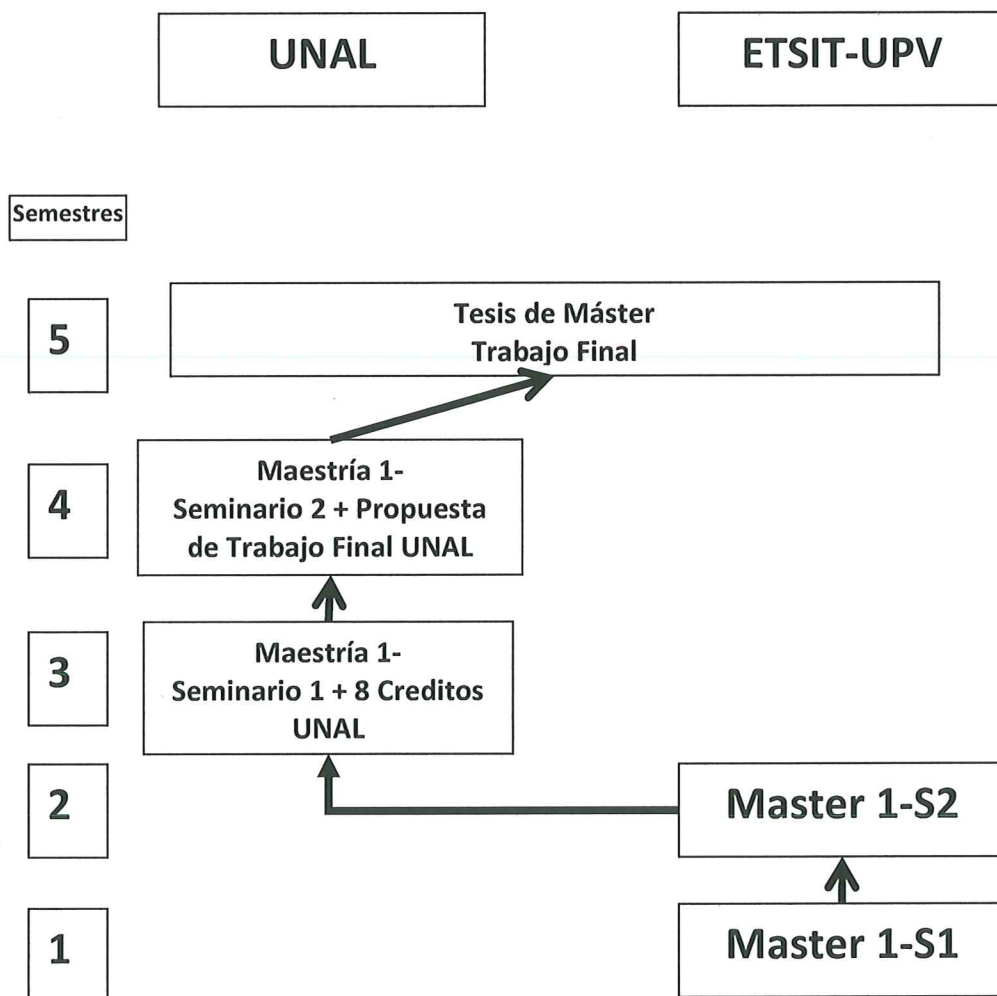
UNAL

ETSIT-UPV

Semestres

5

Tesis de Máster
Trabajo Final

4

Maestría 1-
Seminario 2 + Propuesta de Trabajo Final UNAL

3

Maestría 1-
Seminario 1 + 8 Creditos UNAL

2

Master 1-S2

1

Master 1-S1